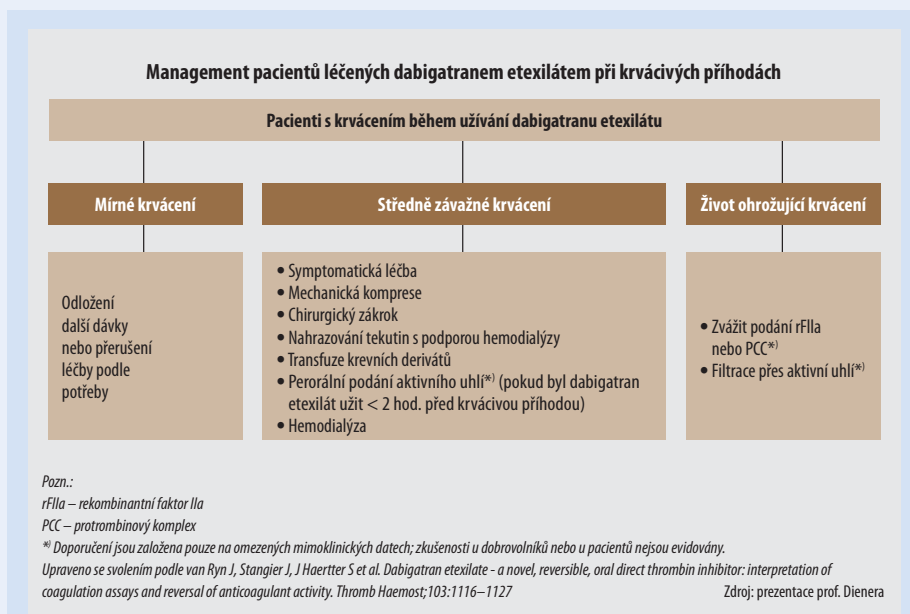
Management pacientů léčených dabigatranem etexilátem při krvácivých příhodách

Pacienti s krvácením během užívání dabigatranu etexilátu

Mírné krvácení

Středně závažné krvácení

Život ohrožující krvácení

Odložení další dávky nebo přerušení léčby podle potřeby

• Symptomatická léčba
• Mechanická komprese
• Chirurgický zákrok
• Nahrazování tekutin s podporou hemodialýzy
• Transfuze krevních derivátů
• Perorální podání aktivního uhlí*) (pokud byl dabigatran etexilát užit < 2 hod. před krvácivou příhodou)
• Hemodialýza

• Zvážit podání rFIIa nebo PCC*)
• Filtrace přes aktivní uhlí*)

Pozn.:
rFIIa – rekombinantní faktor IIa
PCC – protrombinový komplex
*) Doporučení jsou založena pouze na omezených mimoklinických datech; zkušenosti u dobrovolníků nebo u pacientů nejsou evidovány.
Upraveno se svolením podle van Ryn J, Stangier J, J Haertter S et al. Dabigatran etexilate - a novel, reversible, oral direct thrombin inhibitor: interpretation of coagulation assays and reversal of anticoagulant activity. Thromb Haemost;103:1116–1127

Zdroj: prezentace prof. Dienera